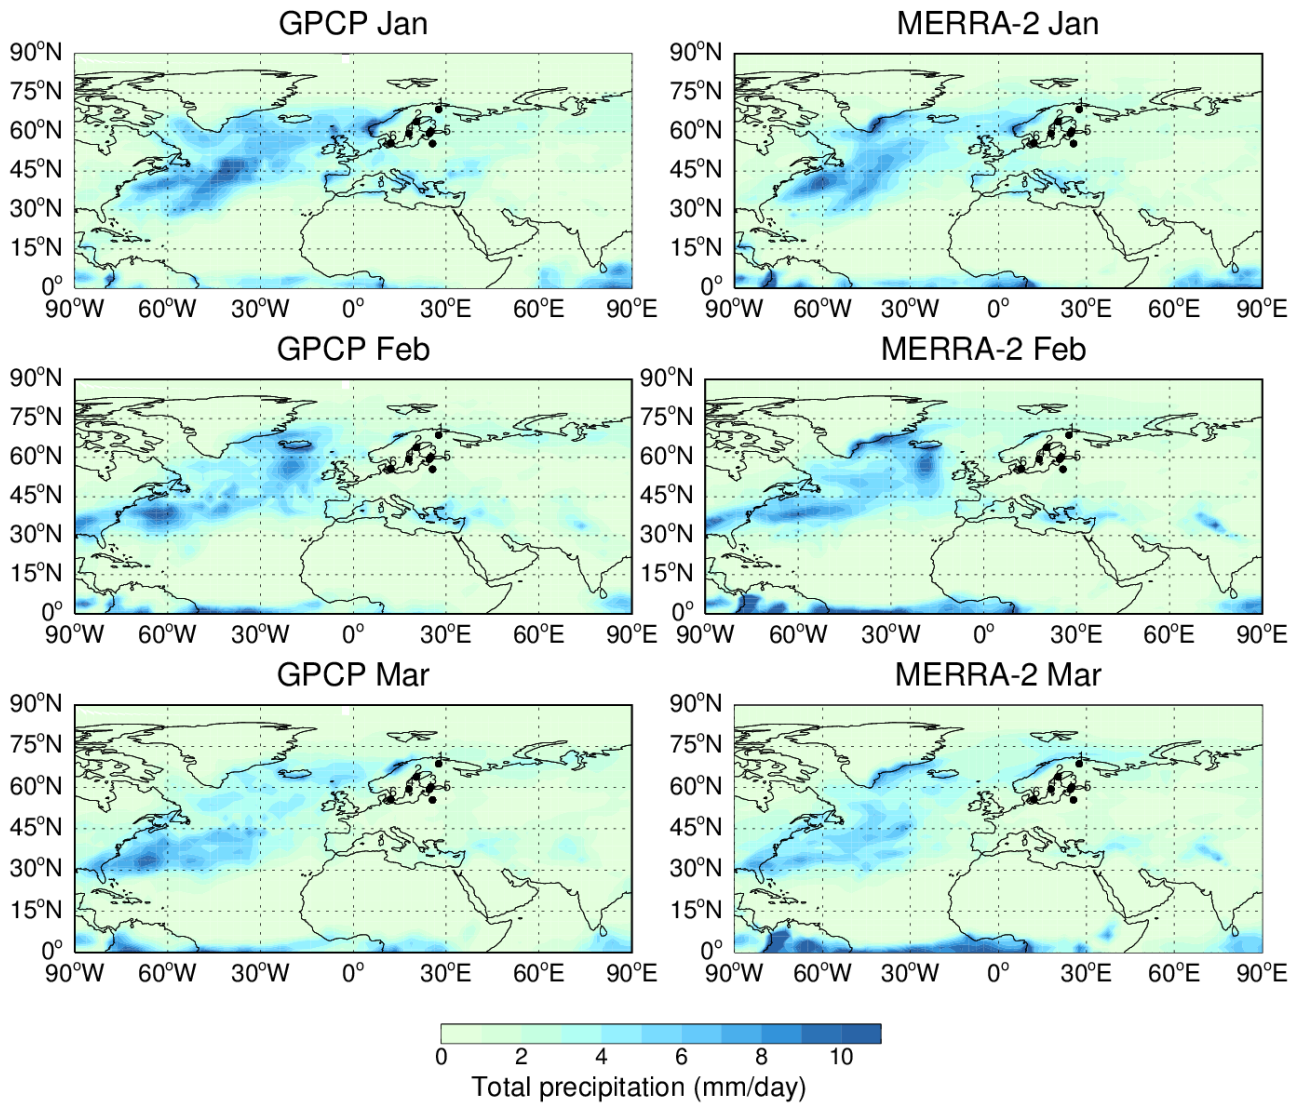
GPCP Jan

90°N
75°N
60°N
45°N
30°N
15°N
0°
90°W 60°W 30°W 0° 30°E 60°E 90°E

MERRA-2 Jan

90°N
75°N
60°N
45°N
30°N
15°N
0°
90°W 60°W 30°W 0° 30°E 60°E 90°E

GPCP Feb

90°N
75°N
60°N
45°N
30°N
15°N
0°
90°W 60°W 30°W 0° 30°E 60°E 90°E

MERRA-2 Feb

90°N
75°N
60°N
45°N
30°N
15°N
0°
90°W 60°W 30°W 0° 30°E 60°E 90°E

GPCP Mar

90°N
75°N
60°N
45°N
30°N
15°N
0°
90°W 60°W 30°W 0° 30°E 60°E 90°E

MERRA-2 Mar

90°N
75°N
60°N
45°N
30°N
15°N
0°
90°W 60°W 30°W 0° 30°E 60°E 90°E

0 2 4 6 8 10
Total precipitation (mm/day)